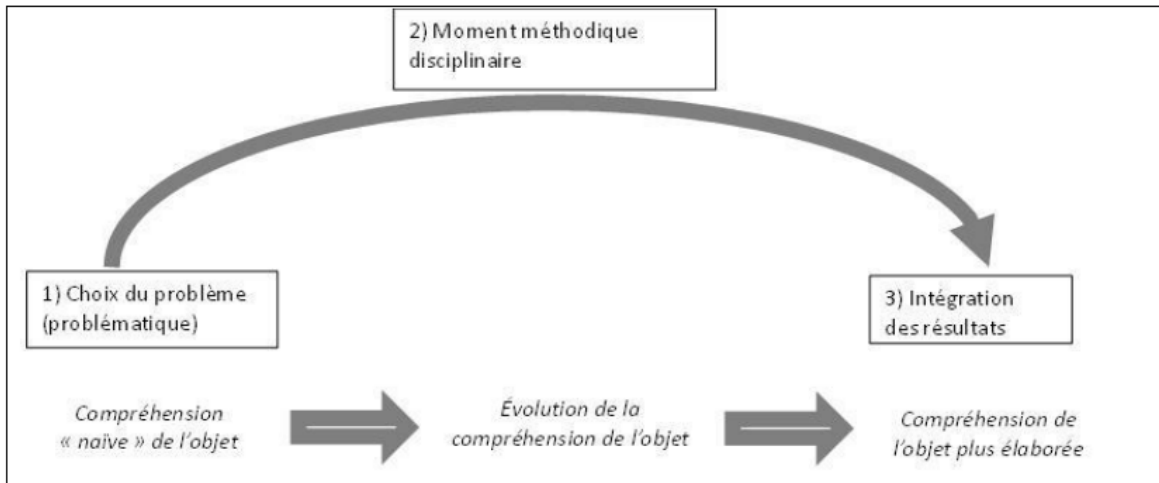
2) Moment méthodique disciplinaire

1) Choix du problème (problématique)

3) Intégration des résultats

Compréhension « naive » de l'objet

Évolution de la compréhension de l'objet

Compréhension de l'objet plus élaborée